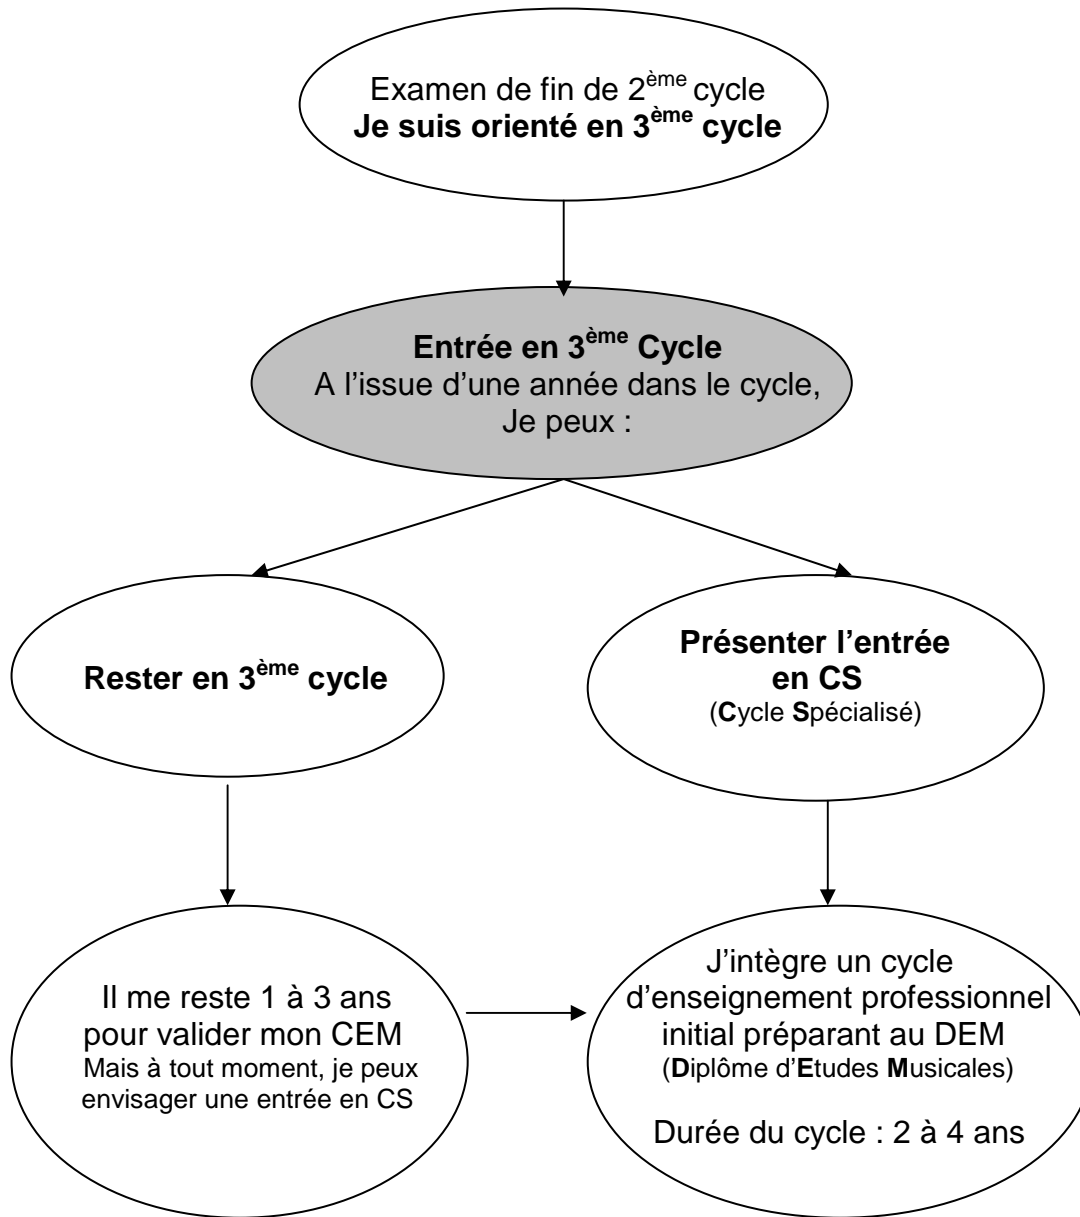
Examen de fin de 2$^{ème}$ cycle
**Je suis orienté en 3$^{ème}$ cycle**

**Entrée en 3$^{ème}$ Cycle**
A l'issue d'une année dans le cycle,
Je peux :

**Rester en 3$^{ème}$ cycle**

**Présenter l'entrée en CS**
(**C**ycle **S**pécialisé)

Il me reste 1 à 3 ans pour valider mon CEM
Mais à tout moment, je peux envisager une entrée en CS

J'intègre un cycle d'enseignement professionnel initial préparant au DEM
(**D**iplôme d'**E**tudes **M**usicales)

Durée du cycle : 2 à 4 ans